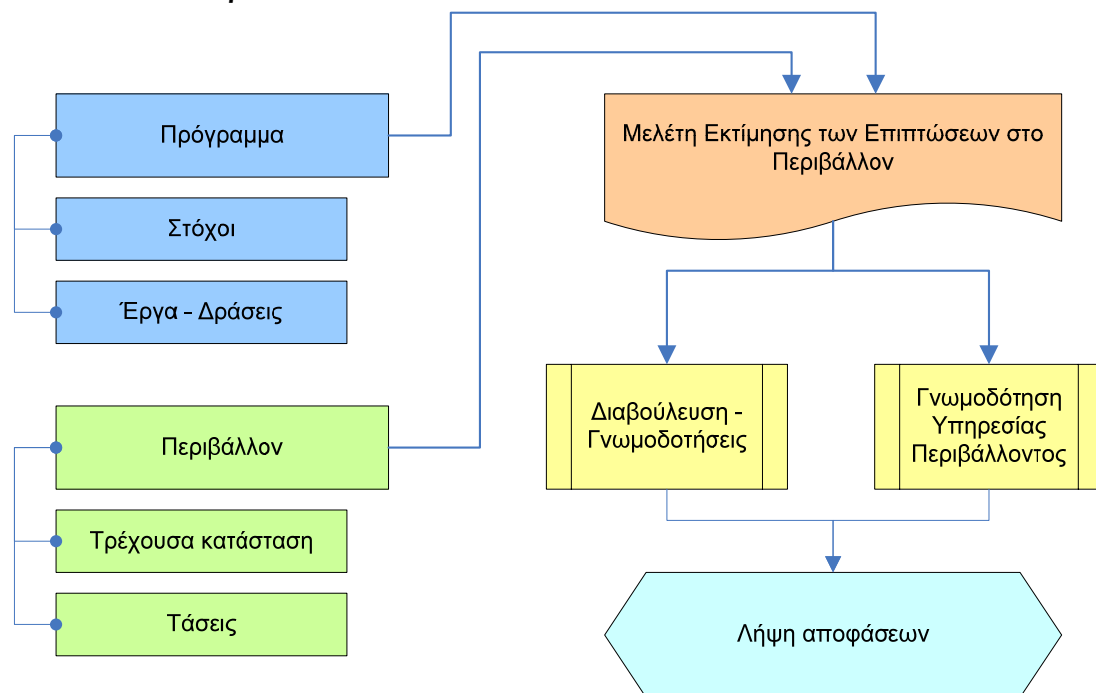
Πρόγραμμα

Στόχοι

Έργα - Δράσεις

Περιβάλλον

Τρέχουσα κατάσταση

Τάσεις

Μελέτη Εκτίμησης των Επιπτώσεων στο Περιβάλλον

Διαβούλευση - Γνωμοδοτήσεις

Γνωμοδότηση Υπηρεσίας Περιβάλλοντος

Λήψη αποφάσεων